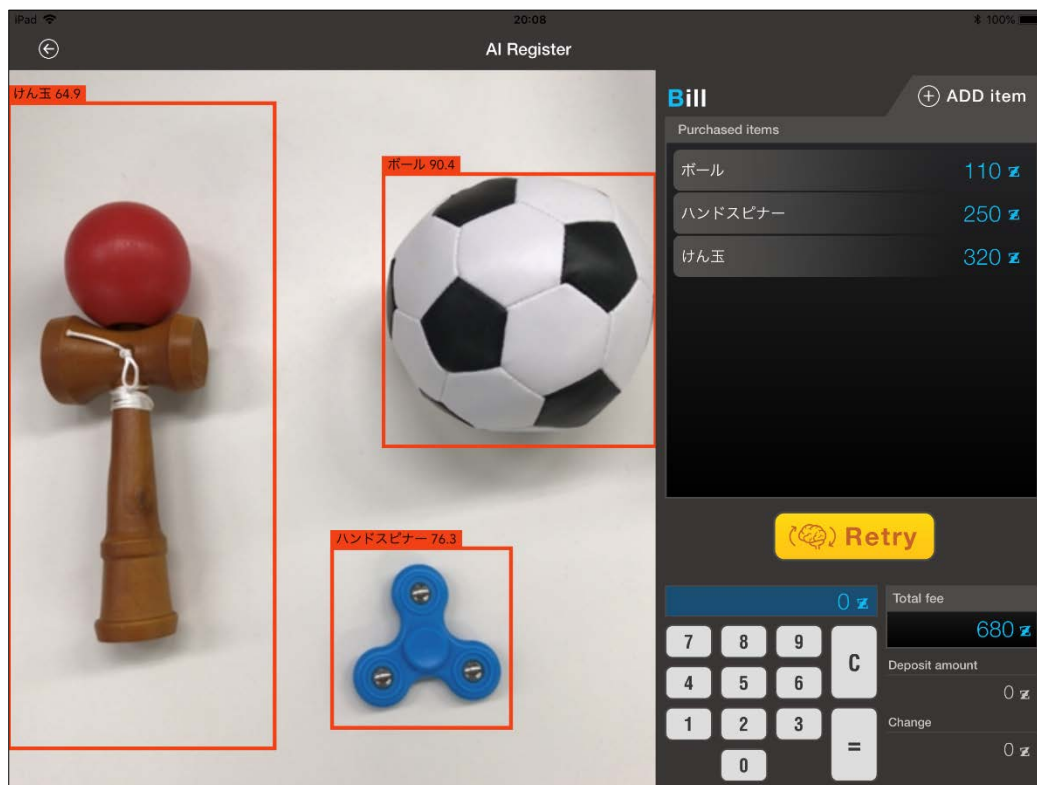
iPad
20:08
100%

AI Register

けん玉 64.9

ボール 90.4

ハンドスピナー 76.3

Bill
ADD item
Purchased items

ボール 110 z
ハンドスピナー 250 z
けん玉 320 z

Retry

0 z

7 8 9
4 5 6
1 2 3
0
C
=

Total fee
680 z
Deposit amount
0 z
Change
0 z